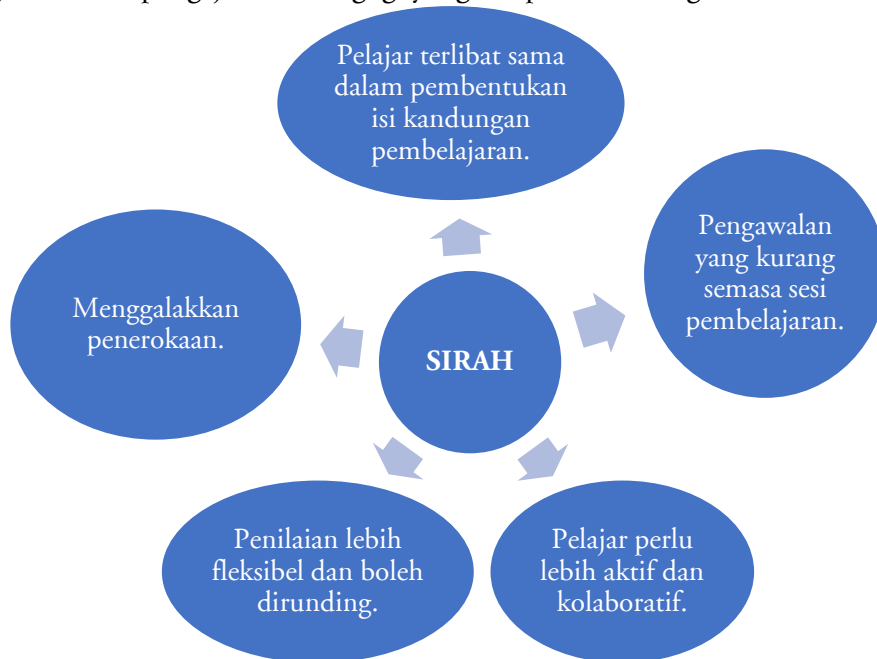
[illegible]

Pelajar terlibat sama dalam pembentukan isi kandungan pembelajaran.

Pengawalan yang kurang semasa sesi pembelajaran.

Menggalakkan penerokaan.

SIRAH

Penilaian lebih fleksibel dan boleh dirunding.

Pelajar perlu lebih aktif dan kolaboratif.